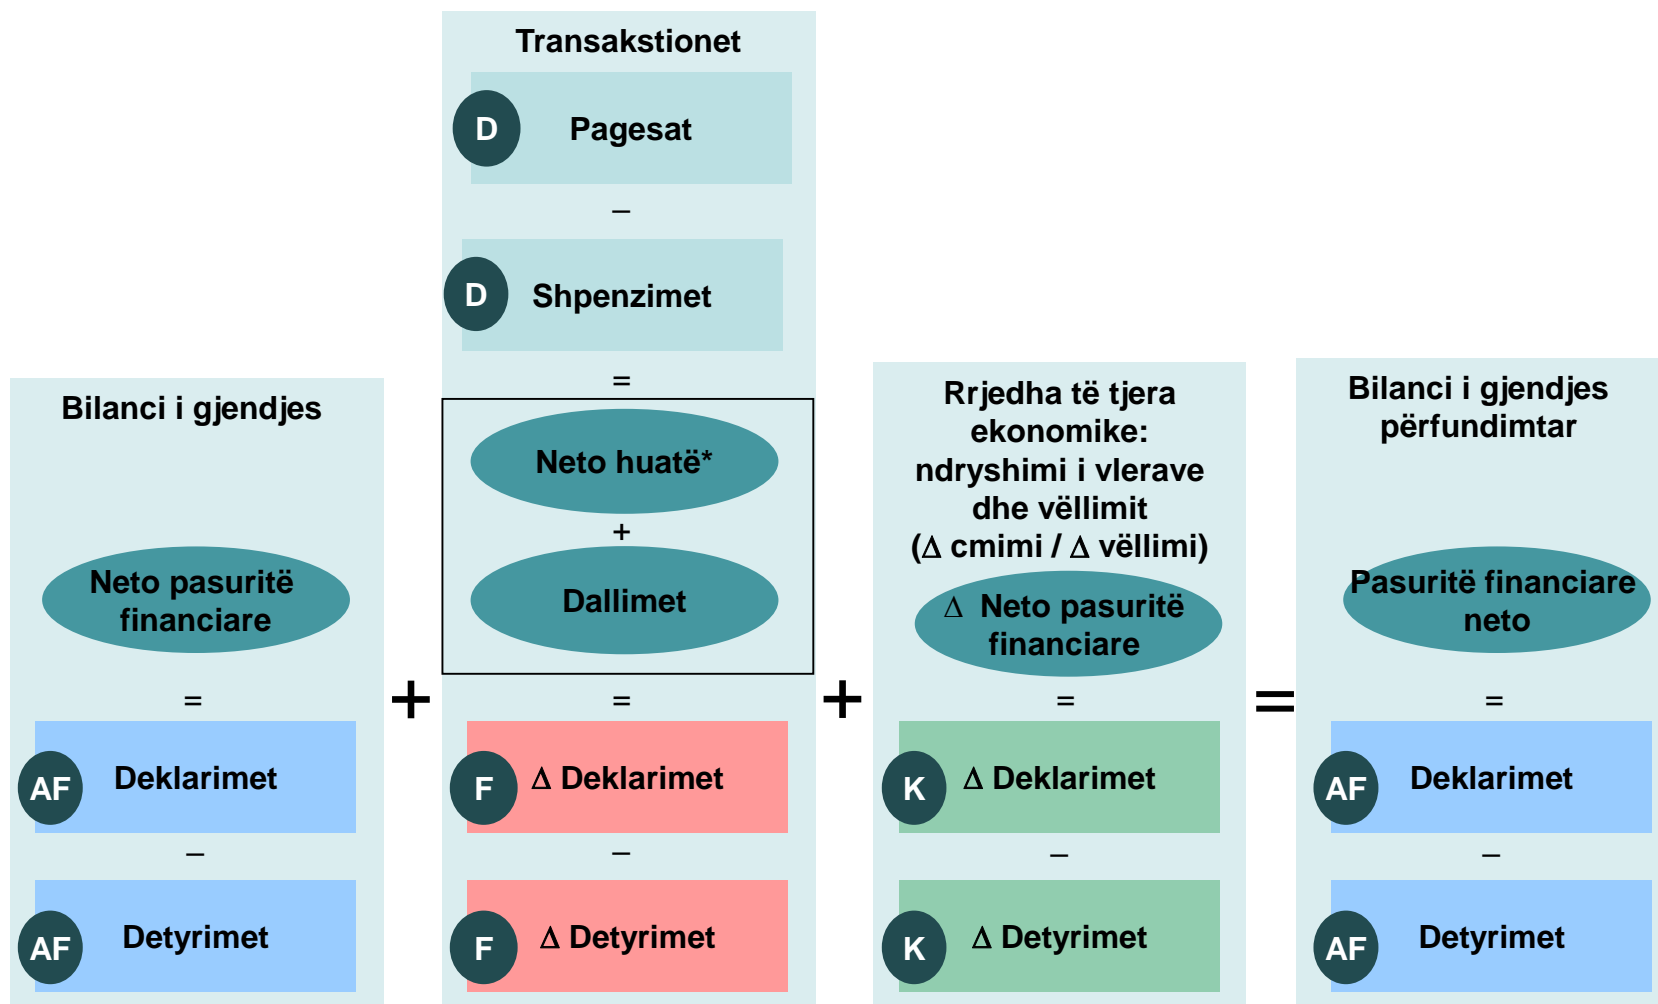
Bilanci i gjendjes

Neto pasuritë financiare

=

AF Deklarimet

–

AF Detyrimet

+

Transakstionet

D Pagesat

–

D Shpenzimet

=

Neto huatë*

+

Dallimet

=

F Δ Deklarimet

–

F Δ Detyrimet

+

Rrjedha të tjera ekonomike: ndryshimi i vlerave dhe vëllimit (Δ cmimi / Δ vëllimi)

Δ Neto pasuritë financiare

=

K Δ Deklarimet

–

K Δ Detyrimet

=

Bilanci i gjendjes përfundimtar

Pasuritë financiare neto

=

AF Deklarimet

–

AF Detyrimet